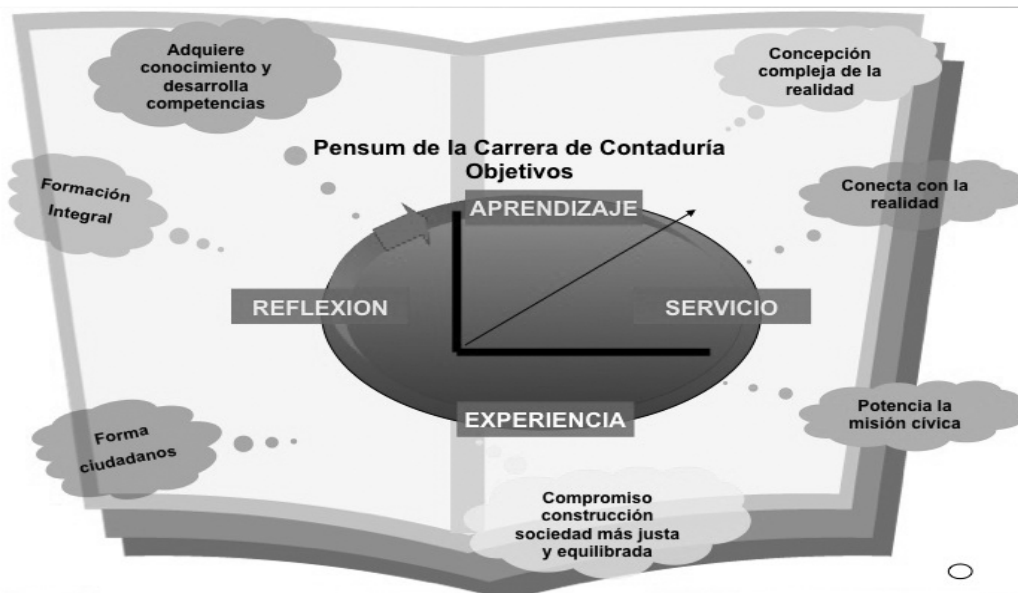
Adquiere conocimiento y desarrolla competencias

Concepción compleja de la realidad

Pensum de la Carrera de Contaduría
Objetivos

Formación Integral

Conecta con la realidad

APRENDIZAJE

REFLEXION

SERVICIO

EXPERIENCIA

Forma ciudadanos

Potencia la misión cívica

Compromiso construcción sociedad más justa y equilibrada